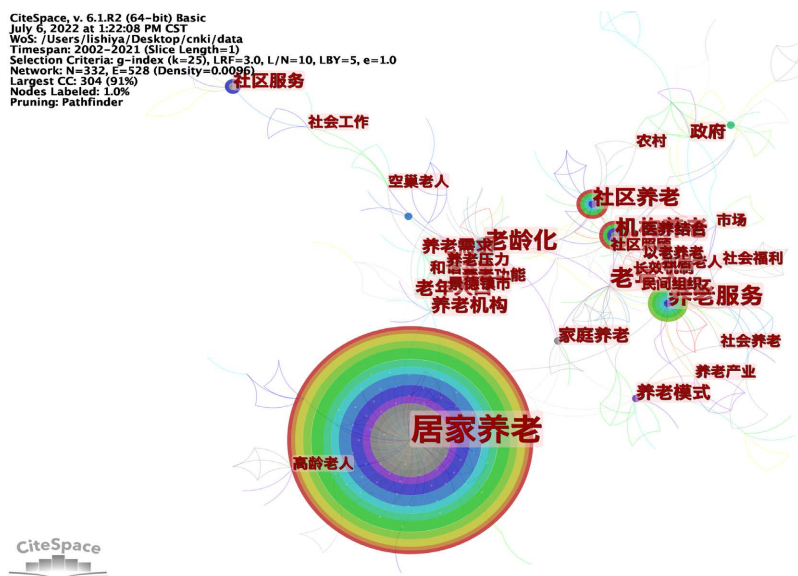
CiteSpace, v. 6.1.R2 (64-bit) Basic
July 6, 2022 at 1:22:08 PM CST
WoS: /Users/lishiya/Desktop/cnki/data
Timespan: 2002-2021 (Slice Length=1)
Selection Criteria: g-index (k=25), LRF=3.0, L/N=10, LBY=5, e=1.0
Network: N=332, E=528 (Density=0.0096)
Largest CC: 304 (91%)
Nodes Labeled: 1.0%
Pruning: Pathfinder

社区服务
社会工作
空巢老人
政府
农村
社区养老
机构养老
市场
养老需求
老龄化
养老压力
社区照顾
以老养老
社会福利
和谐社会
长效机制
老年人
民间组织
养老服务
老年
养老机构
家庭养老
社会养老
养老产业
养老模式
居家养老
高龄老人
CiteSpace